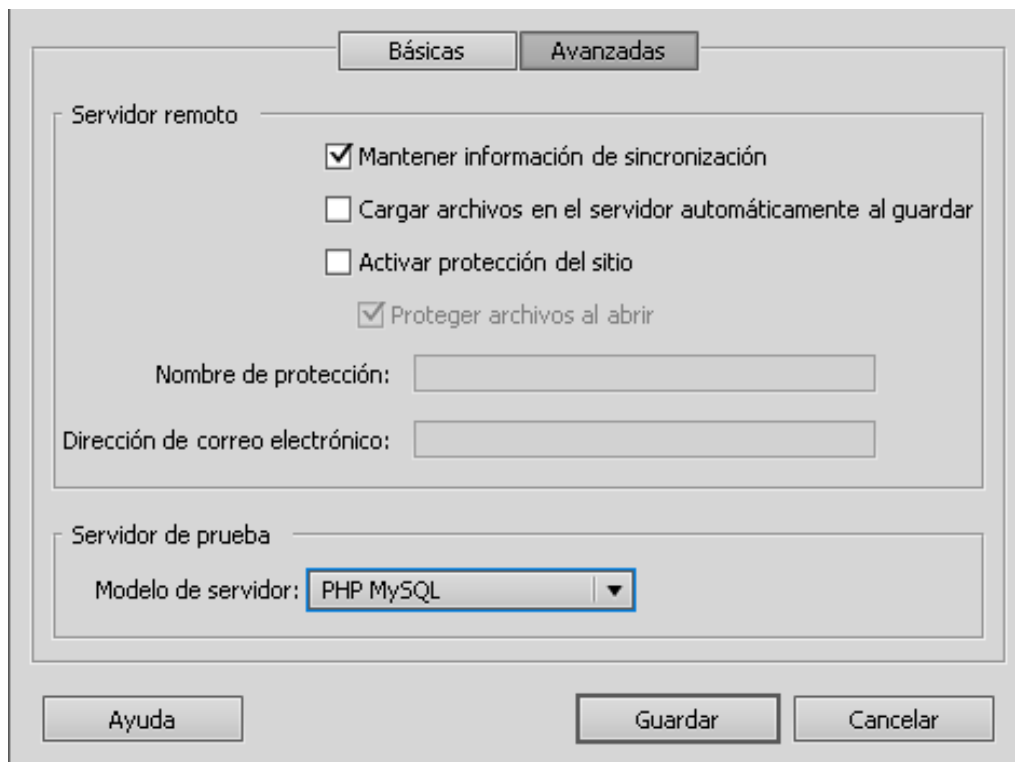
Básicas Avanzadas

Servidor remoto

Mantener información de sincronización

Cargar archivos en el servidor automáticamente al guardar

Activar protección del sitio

Proteger archivos al abrir

Nombre de protección:

Dirección de correo electrónico:

Servidor de prueba

Modelo de servidor: PHP MySQL

Ayuda

Guardar

Cancelar